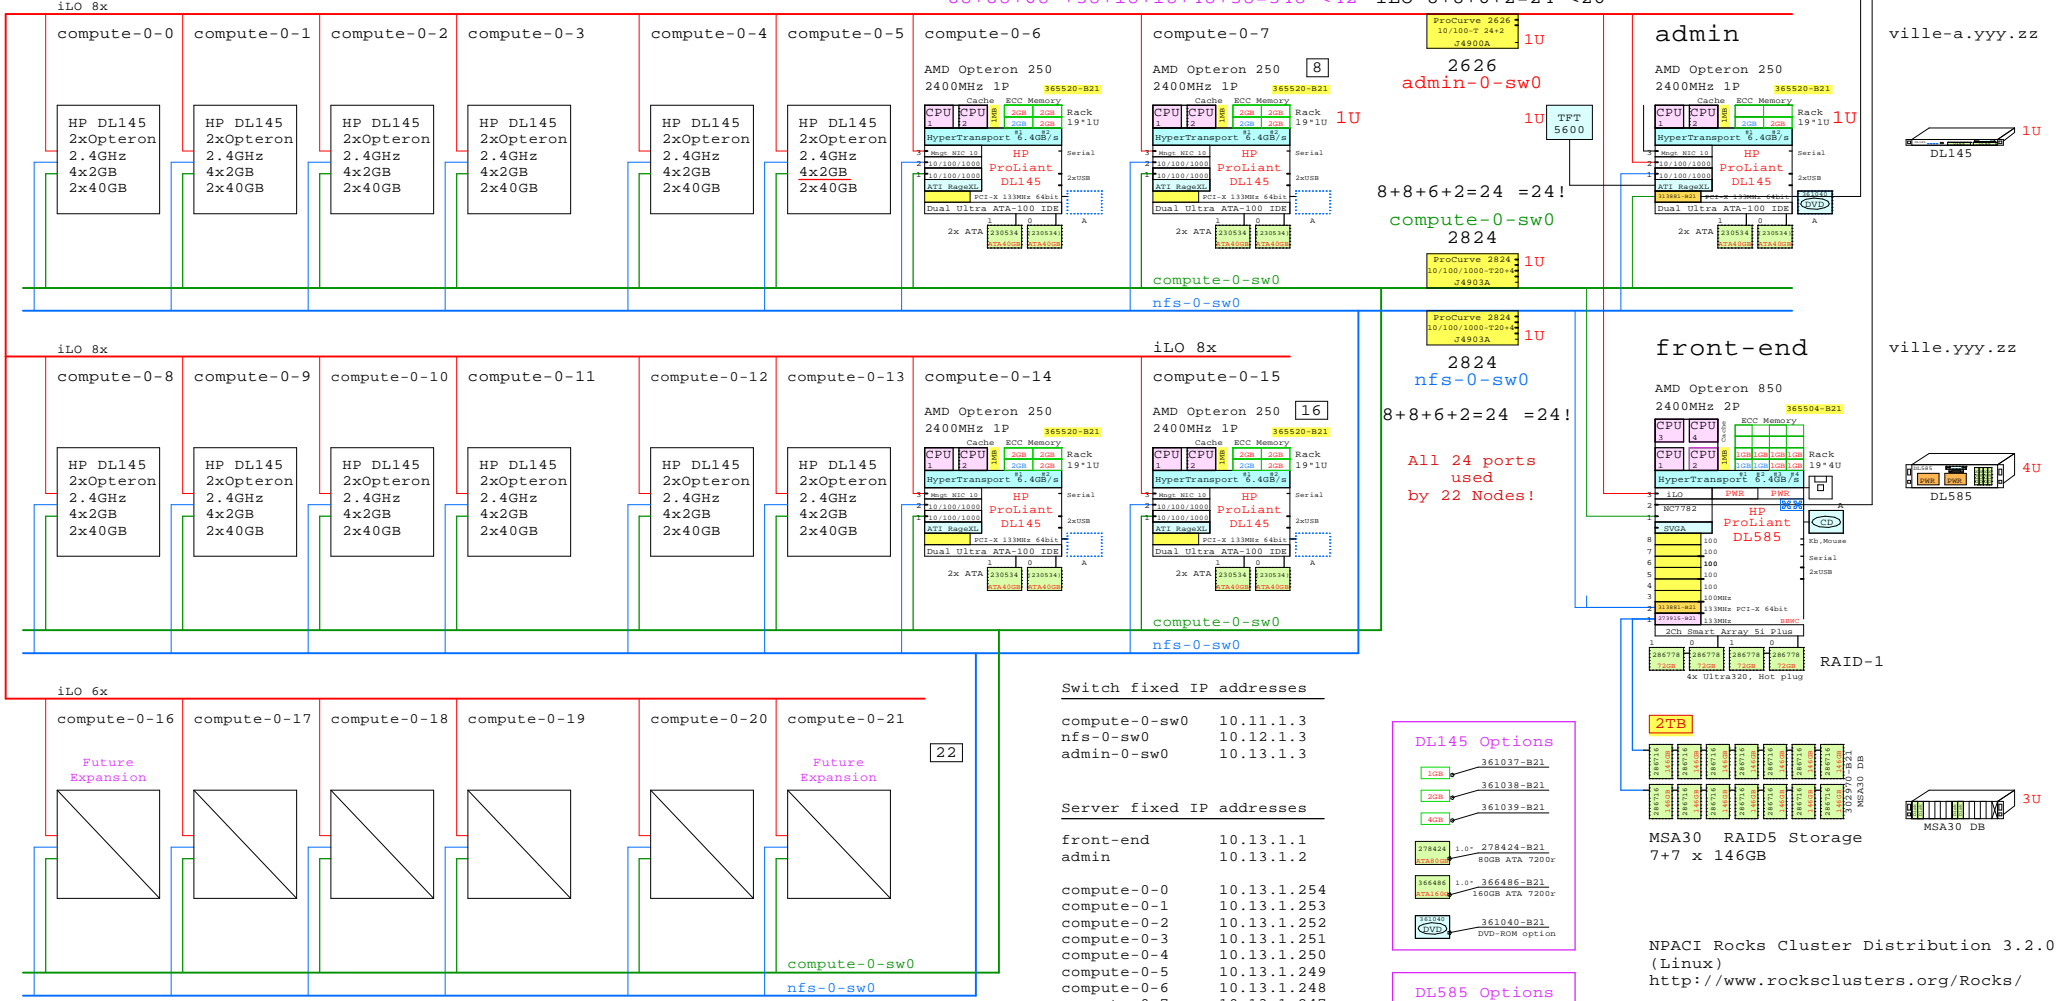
iLO 8x

compute-0-0 compute-0-1 compute-0-2 compute-0-3 compute-0-4 compute-0-5 compute-0-6 compute-0-7

HP DL145 2xOpteron 2.4GHz 4x2GB 2x40GB

HP DL145 2xOpteron 2.4GHz 4x2GB 2x40GB

HP DL145 2xOpteron 2.4GHz 4x2GB 2x40GB

HP DL145 2xOpteron 2.4GHz 4x2GB 2x40GB

HP DL145 2xOpteron 2.4GHz 4x2GB 2x40GB

HP DL145 2xOpteron 2.4GHz 4x2GB 2x40GB

AMD Opteron 250 2400MHz 1P 365520-B21
CPU 1 CPU 2 Cache ECC Memory 2GB 2GB 2GB 2GB Rack 19"1U
HyperTransport 6.4GB/s
Mngt NIC 10 10/100/1000 10/100/1000 ATI RageXL HP ProLiant DL145 Serial 2xUSB
PCI-X 133MHz 64bit
Dual Ultra ATA-100 IDE
2x ATA 230534 ATA40GB 230534 ATA40GB

AMD Opteron 250 2400MHz 1P 8 365520-B21
CPU 1 CPU 2 Cache ECC Memory 2GB 2GB 2GB 2GB Rack 19"1U 1U
HyperTransport 6.4GB/s
Mngt NIC 10 10/100/1000 10/100/1000 ATI RageXL HP ProLiant DL145 Serial 2xUSB
PCI-X 133MHz 64bit
Dual Ultra ATA-100 IDE
2x ATA 230534 ATA40GB 230534 ATA40GB

compute-0-sw0
nfs-0-sw0

ProCurve 2626 10/100-T 24+2 J4900A 1U
2626
admin-0-sw0
1U TFT 5600

8+8+6+2=24 =24!
compute-0-sw0
2824
ProCurve 2824 10/100/1000-T20+4 J4903A 1U

admin
ville-a.yyy.zz
AMD Opteron 250 2400MHz 1P 365520-B21
CPU 1 CPU 2 Cache ECC Memory 2GB 2GB Rack 19"1U 1U
HyperTransport 6.4GB/s
Mngt NIC 10 10/100/1000 10/100/1000 ATI RageXL HP ProLiant DL145 Serial 2xUSB DVD
PCI-X 133MHz 64bit
Dual Ultra ATA-100 IDE
2x ATA 230534 ATA40GB 230534 ATA40GB
DL145 1U

iLO 8x
compute-0-8 compute-0-9 compute-0-10 compute-0-11 compute-0-12 compute-0-13 compute-0-14 compute-0-15

HP DL145 2xOpteron 2.4GHz 4x2GB 2x40GB

HP DL145 2xOpteron 2.4GHz 4x2GB 2x40GB

HP DL145 2xOpteron 2.4GHz 4x2GB 2x40GB

HP DL145 2xOpteron 2.4GHz 4x2GB 2x40GB

HP DL145 2xOpteron 2.4GHz 4x2GB 2x40GB

HP DL145 2xOpteron 2.4GHz 4x2GB 2x40GB

AMD Opteron 250 2400MHz 1P 365520-B21
HyperTransport 6.4GB/s
HP ProLiant DL145
Dual Ultra ATA-100 IDE
2x ATA 230534 ATA40GB 230534 ATA40GB

iLO 8x
AMD Opteron 250 2400MHz 1P 16 365520-B21
HyperTransport 6.4GB/s
HP ProLiant DL145
Dual Ultra ATA-100 IDE
2x ATA 230534 ATA40GB 230534 ATA40GB

compute-0-sw0
nfs-0-sw0

ProCurve 2824 10/100/1000-T20+4 J4903A 1U
2824
nfs-0-sw0
8+8+6+2=24 =24!
All 24 ports used by 22 Nodes!

front-end
ville.yyy.zz
AMD Opteron 850 2400MHz 2P 365504-B21
CPU 3 CPU 4 CPU 1 CPU 2 ECC Memory 1GB 1GB 1GB 1GB Rack 19"4U
HyperTransport 6.4GB/s
iLO PWR PWR
NC7782
SVGA
HP ProLiant DL585 CD Kb,Mouse Serial 2xUSB
100 100 100 100 100 100MHz 133MHz PCI-X 64bit 133MHz
313881-B21 273915-B21 BBWC
2Ch Smart Array 5i Plus
286778 72GB 286778 72GB 286778 72GB 286778 72GB
4x Ultra320, Hot plug
RAID-1
DL585 4U

2TB
286716 146GB
302970-B21 MSA30 DB
MSA30 RAID5 Storage
7+7 x 146GB
MSA30 DB 3U

iLO 6x
compute-0-16 compute-0-17 compute-0-18 compute-0-19 compute-0-20 compute-0-21
Future Expansion
Future Expansion
22
compute-0-sw0
nfs-0-sw0

Switch fixed IP addresses
compute-0-sw0 10.11.1.3
nfs-0-sw0 10.12.1.3
admin-0-sw0 10.13.1.3

Server fixed IP addresses
front-end 10.13.1.1
admin 10.13.1.2

compute-0-0 10.13.1.254
compute-0-1 10.13.1.253
compute-0-2 10.13.1.252
compute-0-3 10.13.1.251
compute-0-4 10.13.1.250
compute-0-5 10.13.1.249
compute-0-6 10.13.1.248

DL145 Options
1GB 361037-B21
2GB 361038-B21
4GB 361039-B21
278424 1.0" 278424-B21 80GB ATA 7200r
366486 1.0" 366486-B21 160GB ATA 7200r
361040 DVD 361040-B21 DVD-ROM option

DL585 Options

NPACI Rocks Cluster Distribution 3.2.0 (Linux)
http://www.rocksclusters.org/Rocks/